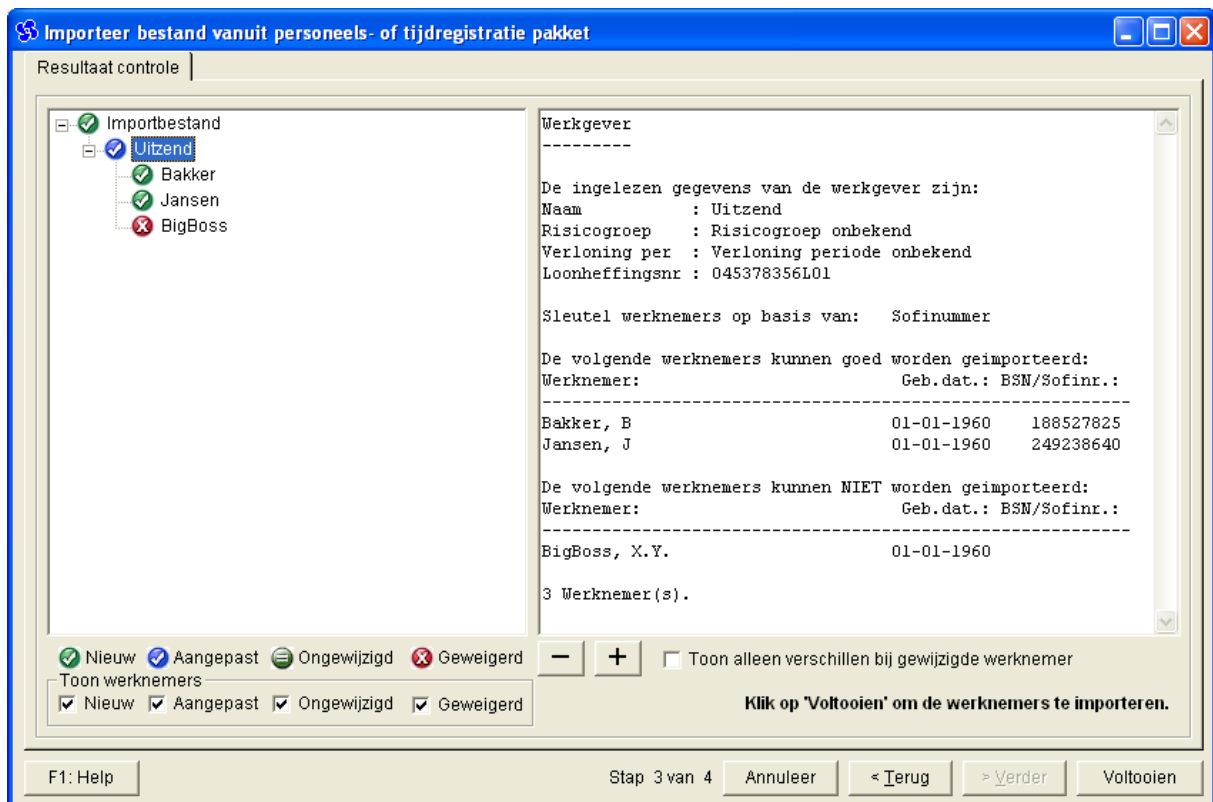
Importeer bestand vanuit personeels- of tijdregistratie pakket

Resultaat controle

Importbestand
Uitzend
Bakker
Jansen
BigBoss

Werkgever
---------

De ingelezen gegevens van de werkgever zijn:
Naam : Uitzend
Risicogroep : Risicogroep onbekend
Verloning per : Verloning periode onbekend
Loonheffingsnr : 045378356L01

Sleutel werknemers op basis van: Sofinummer

De volgende werknemers kunnen goed worden geimporteerd:
Werknemer: Geb.dat.: BSN/Sofinr.:
-----------------------------------------------------------
Bakker, B 01-01-1960 188527825
Jansen, J 01-01-1960 249238640

De volgende werknemers kunnen NIET worden geimporteerd:
Werknemer: Geb.dat.: BSN/Sofinr.:
-----------------------------------------------------------
BigBoss, X.Y. 01-01-1960

3 Werknemer(s).

Nieuw Aangepast Ongewijzigd Geweigerd
Toon werknemers
Nieuw Aangepast Ongewijzigd Geweigerd

− +
Toon alleen verschillen bij gewijzigde werknemer

Klik op 'Voltooien' om de werknemers te importeren.

F1: Help
Stap 3 van 4
Annuleer
< Terug
> Verder
Voltooien